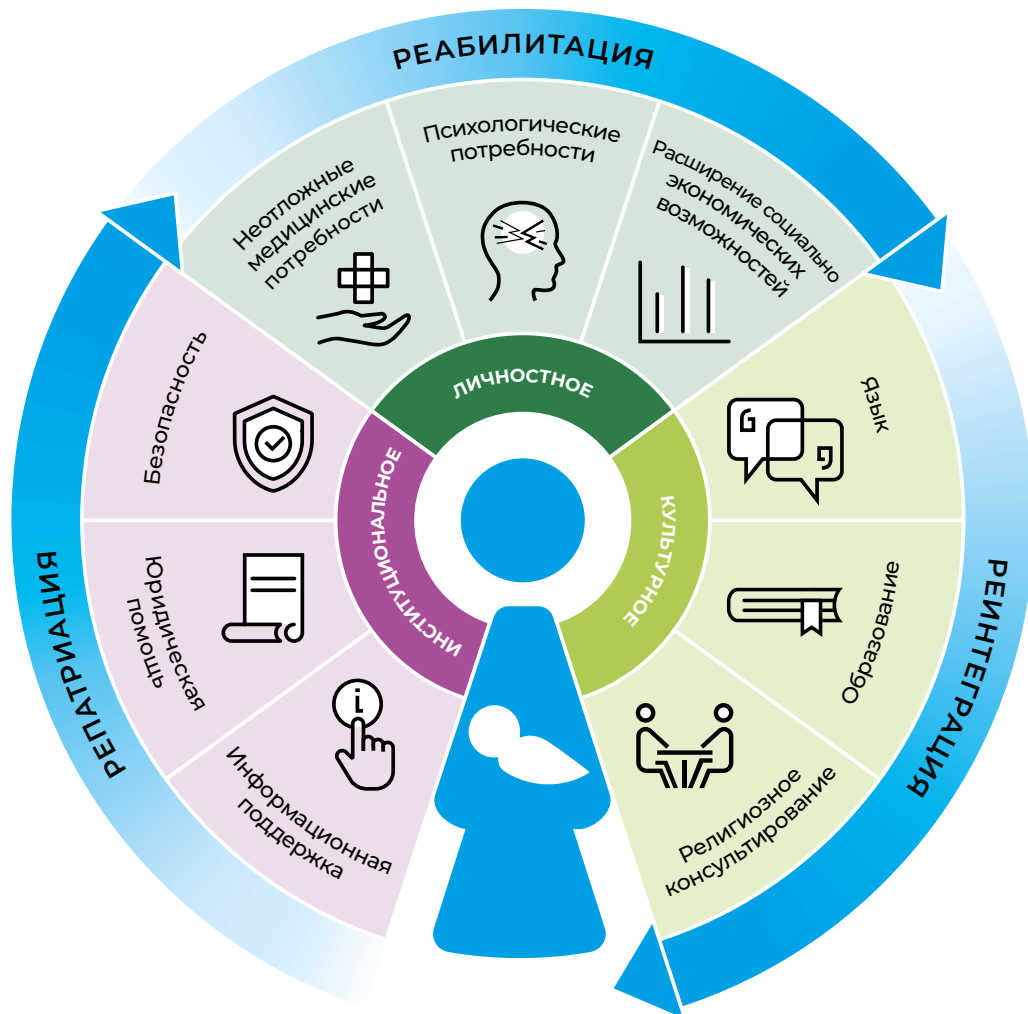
РЕАБИЛИТАЦИЯ

Неотложные медицинские потребности

Психологические потребности

Расширение социально экономических возможностей

Безопасность

Юридическая помощь

Информационная поддержка

ЛИЧНОСТНОЕ

ИНСТИТУЦИОНАЛЬНОЕ

КУЛЬТУРНОЕ

Язык

Образование

Религиозное консультирование

РЕПАТРИАЦИЯ

РЕИНТЕГРАЦИЯ